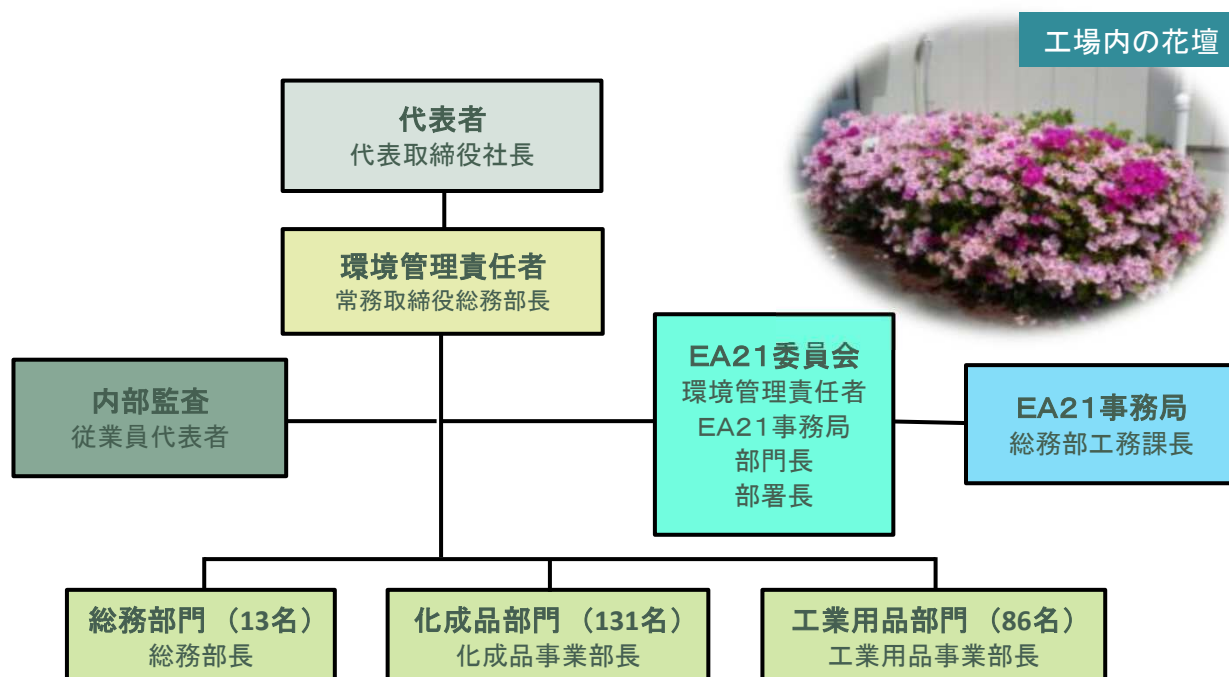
工場内の花壇

代表者
代表取締役社長

環境管理責任者
常務取締役総務部長

内部監査
従業員代表者

EA21委員会
環境管理責任者
EA21事務局
部門長
部署長

EA21事務局
総務部工務課長

総務部門（13名）
総務部長

化成品部門（131名）
化成品事業部長

工業用品部門（86名）
工業用品事業部長